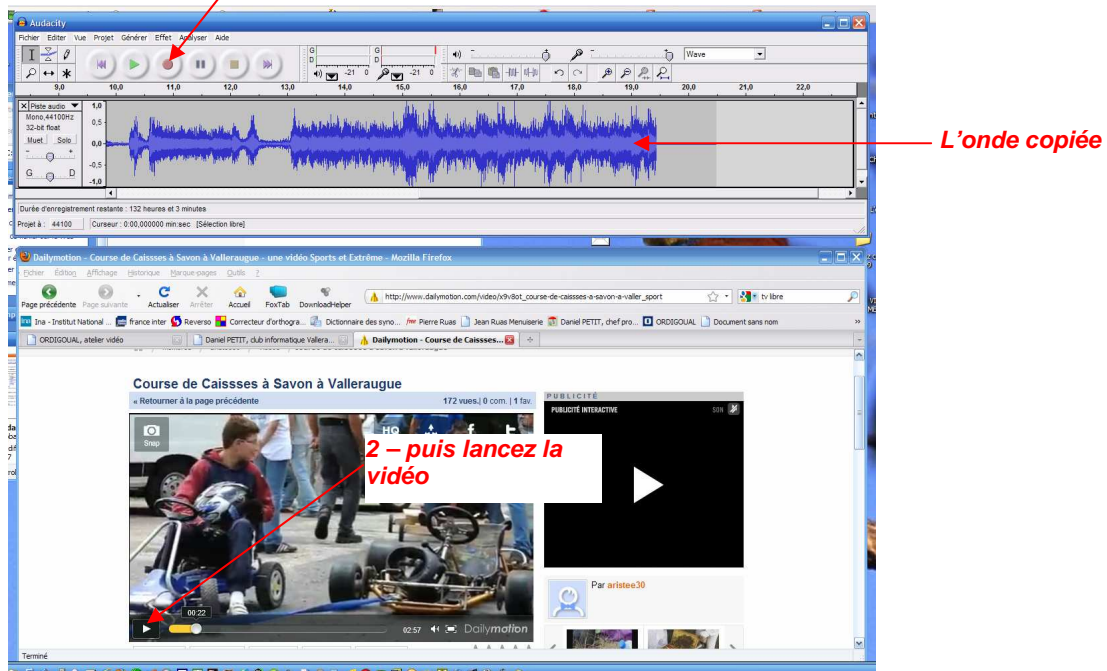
Audacity
Fichier Editer Vue Projet Générer Effet Analyser Aide
G
D
-21 0
-21 0
Wave
9,0 10,0 11,0 12,0 13,0 14,0 15,0 16,0 17,0 18,0 19,0 20,0 21,0 22,0
Piste audio
Mono,44100Hz
32-bit float
Muet Solo
G D
1,0
0,5
0,0
-0,5
-1,0
L'onde copiée
Durée d'enregistrement restante : 132 heures et 3 minutes
Projet à : 44100 Curseur : 0:00,000000 min:sec [Sélection libre]
Dailymotion - Course de Caissses à Savon à Valleraugue - une vidéo Sports et Extrême - Mozilla Firefox
Fichier Édition Affichage Historique Marque-pages Outils ?
Page précédente Page suivante Actualiser Arrêter Accueil FoxTab DownloadHelper
http://www.dailymotion.com/video/x9v8ot_course-de-caissses-a-savon-a-valler_sport
tv libre
Ina - Institut National ... france inter Reverso Correcteur d'orthogra... Dictionnaire des syno... Pierre Ruas Jean Ruas Menuiserie Daniel PETIT, chef pro... ORDIGOUAL Document sans nom
ORDIGOUAL, atelier vidéo
Daniel PETIT, club informatique Vallera...
Dailymotion - Course de Caisses...
Course de Caissses à Savon à Valleraugue
« Retourner à la page précédente
172 vues, | 0 com. | 1 fav.
PUBLICITÉ
PUBLICITÉ INTERACTIVE
SON
Snap
2 – puis lancez la vidéo
00:22
02:57
Dailymotion
Par aristee30
Terminé